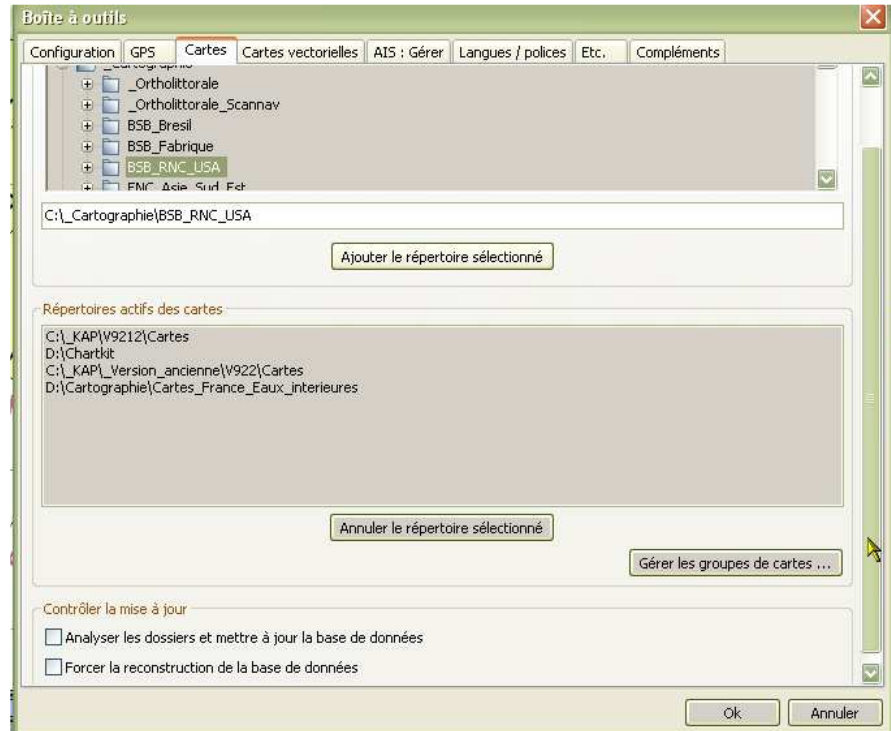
Boîte à outils

Configuration | GPS | Cartes | Cartes vectorielles | AIS : Gérer | Langues / polices | Etc. | Compléments

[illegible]
_Ortholittorale
_Ortholittorale_Scannav
BSB_Bresil
BSB_Fabrique
BSB_RNC_USA
ENC_Asie_Sud_Est

C:\_Cartographie\BSB_RNC_USA

Ajouter le répertoire sélectionné

Répertoires actifs des cartes

C:\_KAP\V9212\Cartes
D:\Chartkit
C:\_KAP\_Version_ancienne\V922\Cartes
D:\Cartographie\Cartes_France_Eaux_interieures

Annuler le répertoire sélectionné

Gérer les groupes de cartes ...

Contrôler la mise à jour

Analyser les dossiers et mettre à jour la base de données

Forcer la reconstruction de la base de données

Ok

Annuler